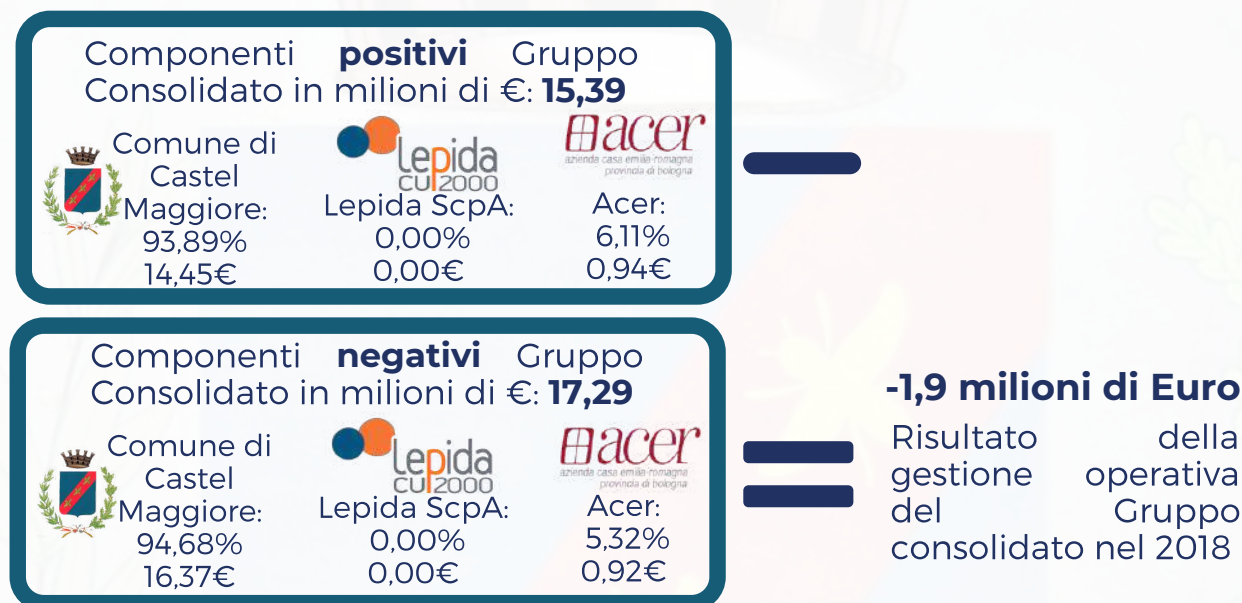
Componenti **positivi** Gruppo Consolidato in milioni di €: **15,39**

Comune di Castel Maggiore: 93,89% 14,45€

lepida cup2000
Lepida ScpA: 0,00% 0,00€

acer
azienda casa emilia-romagna provincia di bologna
Acer: 6,11% 0,94€

Componenti **negativi** Gruppo Consolidato in milioni di €: **17,29**

Comune di Castel Maggiore: 94,68% 16,37€

lepida cup2000
Lepida ScpA: 0,00% 0,00€

acer
azienda casa emilia-romagna provincia di bologna
Acer: 5,32% 0,92€

**-1,9 milioni di Euro**

Risultato della gestione operativa del Gruppo consolidato nel 2018